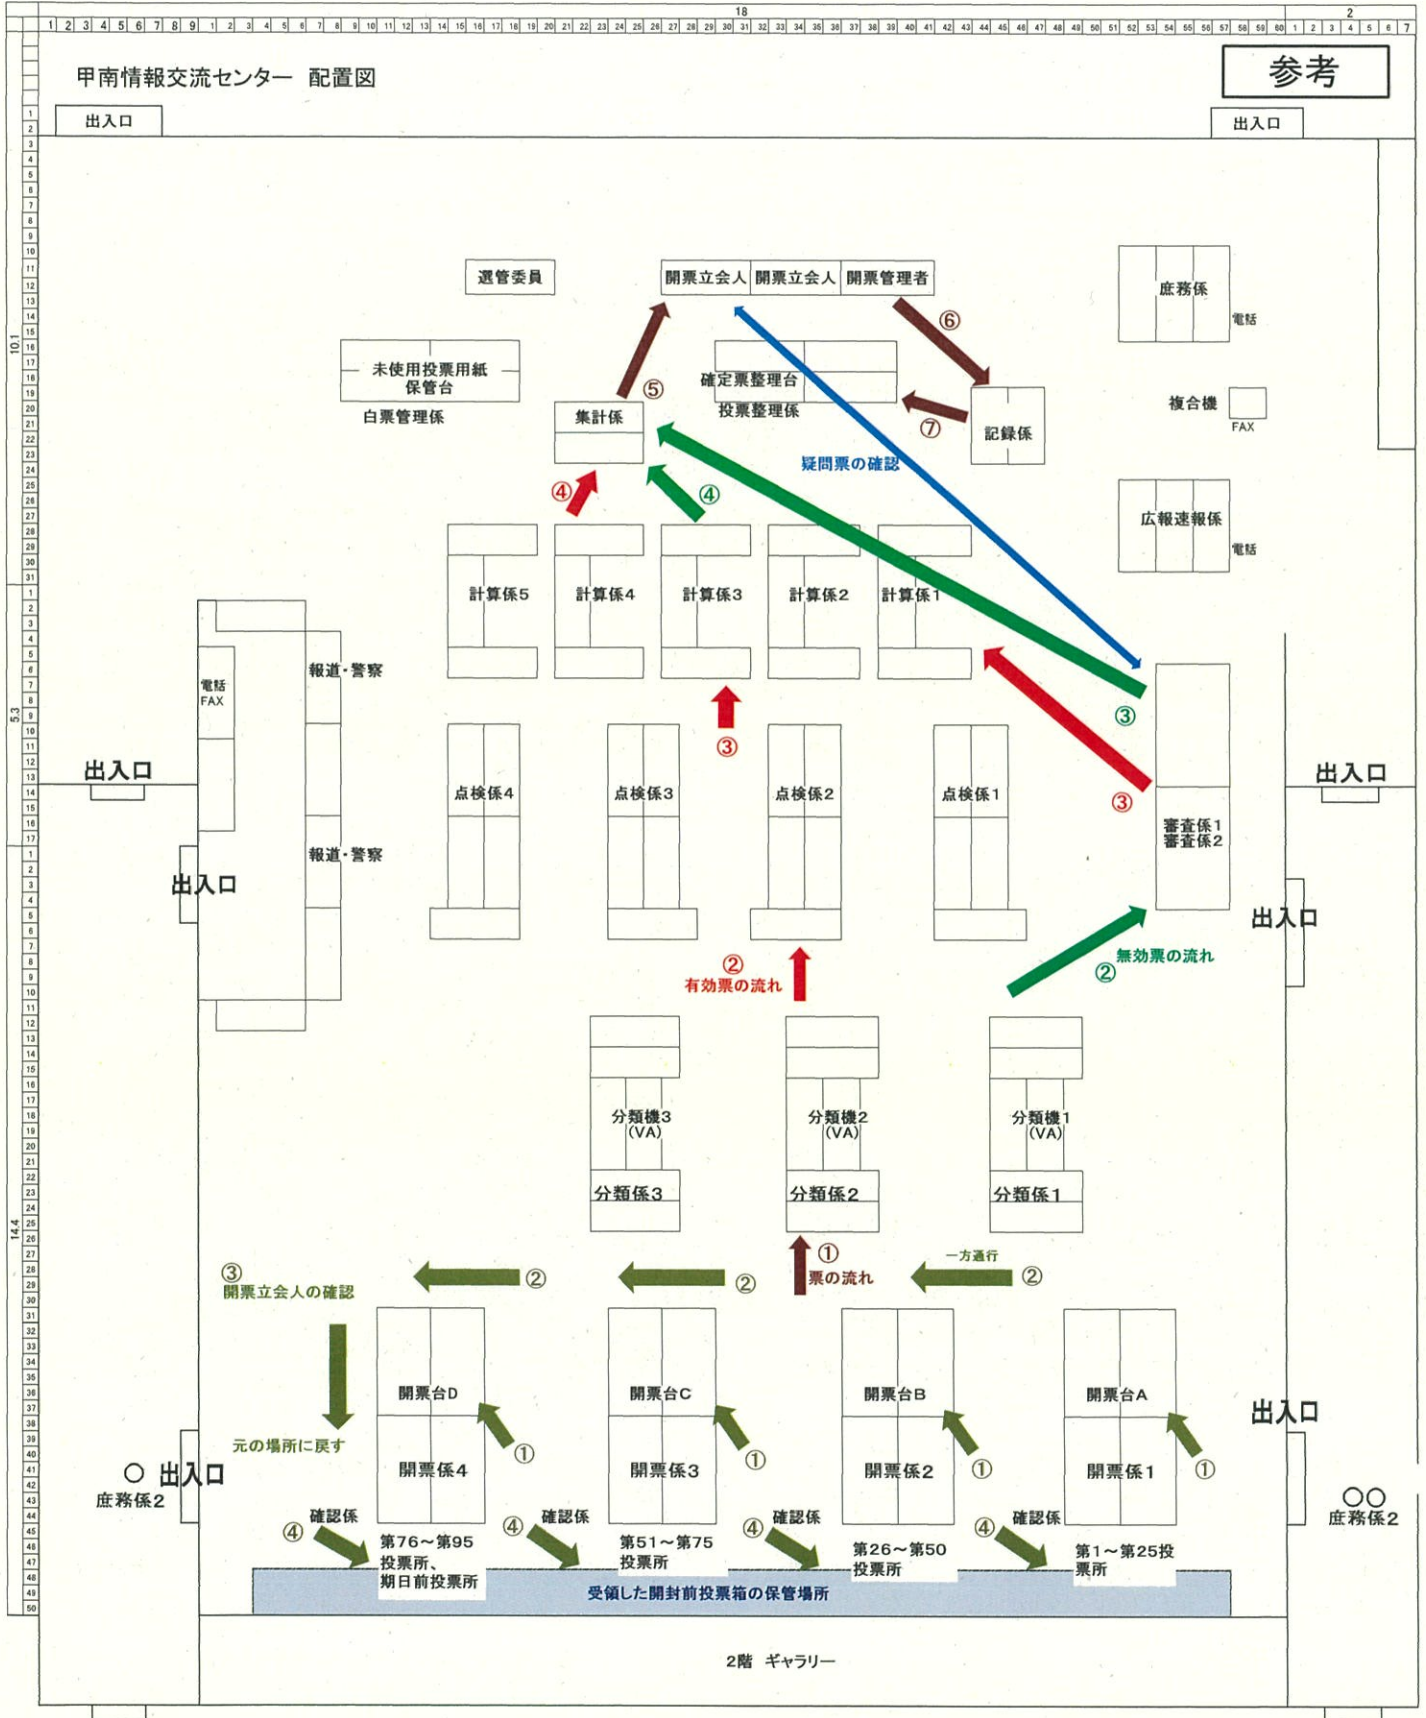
甲南情報交流センター　配置図

参考

出入口

出入口

選管委員

開票立会人 | 開票立会人 | 開票管理者

庶務係

電話

未使用投票用紙保管台

白票管理係

確定票整理台

投票整理係

集計係

⑤

⑥

⑦

記録係

複合機

FAX

疑問票の確認

④

④

広報速報係

電話

計算係5

計算係4

計算係3

計算係2

計算係1

電話
FAX

報道・警察

③

③

出入口

点検係4

点検係3

点検係2

点検係1

③

出入口

審査係1
審査係2

報道・警察

出入口

出入口

②
有効票の流れ

無効票の流れ
②

分類機3
(VA)

分類係3

分類機2
(VA)

分類係2

分類機1
(VA)

分類係1

③
開票立会人の確認

②

②

①
票の流れ

一方通行

②

開票台D

開票係4

開票台C

開票係3

開票台B

開票係2

開票台A

開票係1

出入口

元の場所に戻す

①

①

①

①

○ 出入口

庶務係2

○○
庶務係2

④ 確認係

第76～第95投票所、期日前投票所

④ 確認係

第51～第75投票所

④ 確認係

第26～第50投票所

④ 確認係

第1～第25投票所

受領した開封前投票箱の保管場所

2階　ギャラリー